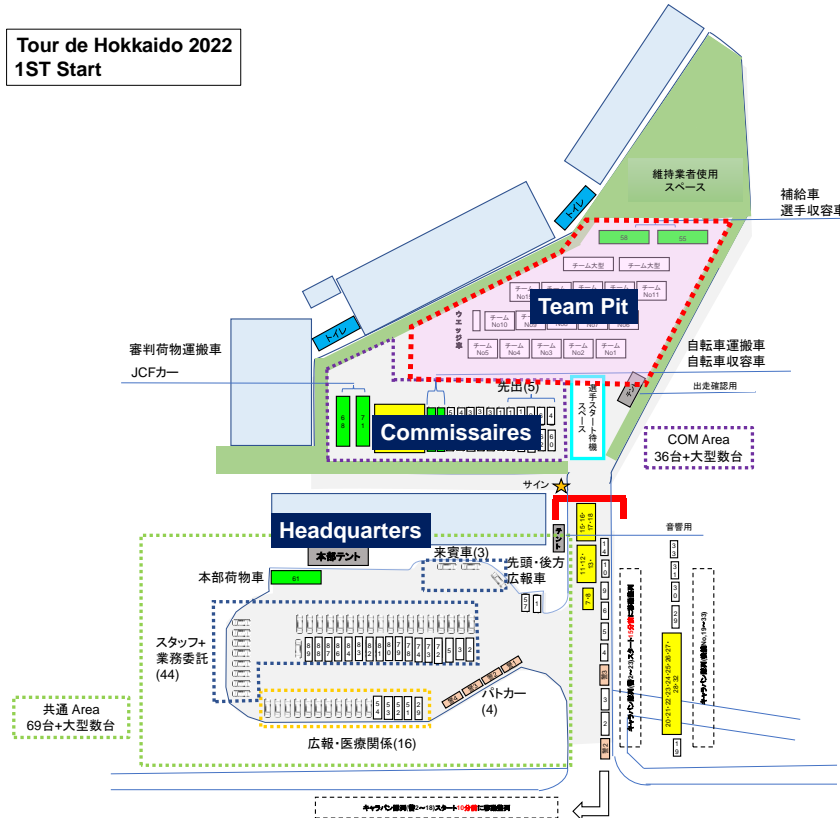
Tour de Hokkaido 2022
1ST Start

維持業者使用
スペース

補給車
選手収容車

トイレ

トイレ

58
55

チーム大型
チーム大型

Team Pit

チーム No5
チーム No4
チーム No3
チーム No2
チーム No1

チーム No10
チーム No11

ウェッジ車

審判荷物運搬車

JCFカー

自転車運搬車
自転車収容車

出走確認用

先出(5)

選手スタート待機スペース

Commissaires

COM Area
36台+大型数台

サイン

Headquarters

本部テント

来賓車(3)

先頭・後方
広報車

音響用

本部荷物車

スタッフ+
業務委託
(44)

パトカー
(4)

共通 Area
69台+大型数台

広報・医療関係(16)

キャラバン隊列(1番〜18)スタート10分前に車列編成